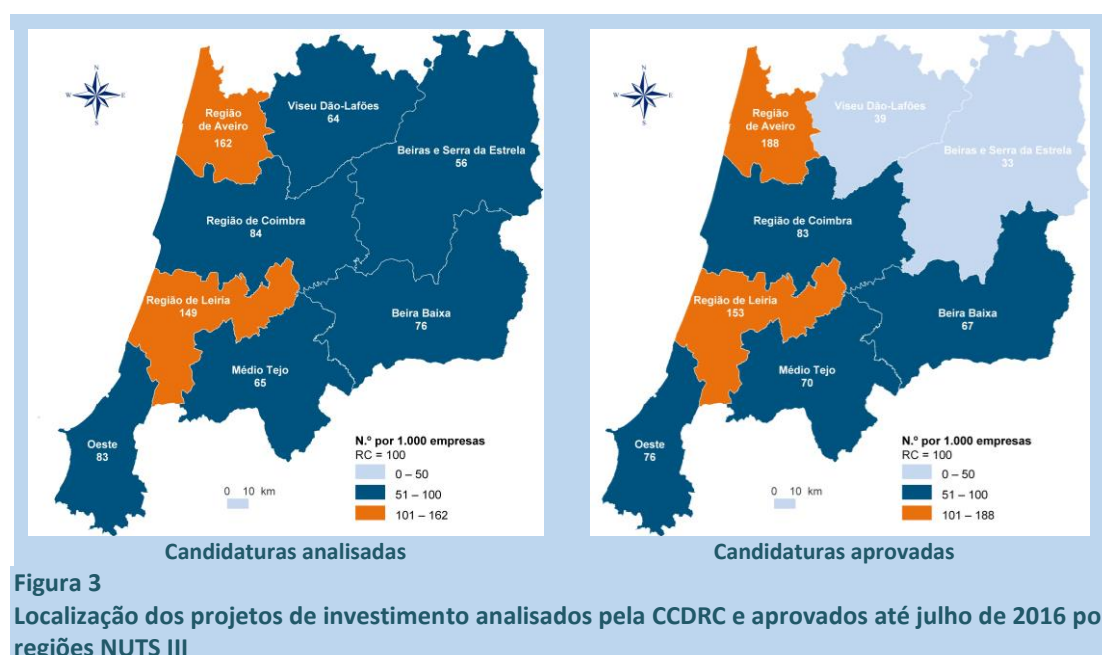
N
W E
S

Região de Aveiro
162

Viseu Dão-Lafões
64

Beiras e Serra da Estrela
56

Região de Coimbra
84

Região de Leiria
149

Beira Baixa
76

Médio Tejo
65

Oeste
83

N.º por 1.000 empresas
RC = 100
0 – 50
51 – 100
101 – 162

0 10 km

N
W E
S

Região de Aveiro
188

Viseu Dão-Lafões
39

Beiras e Serra da Estrela
33

Região de Coimbra
83

Região de Leiria
153

Beira Baixa
67

Médio Tejo
70

Oeste
76

N.º por 1.000 empresas
RC = 100
0 – 50
51 – 100
101 – 188

0 10 km

Candidaturas analisadas

Candidaturas aprovadas

Figura 3
Localização dos projetos de investimento analisados pela CCDRC e aprovados até julho de 2016 po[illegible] regiões NUTS III